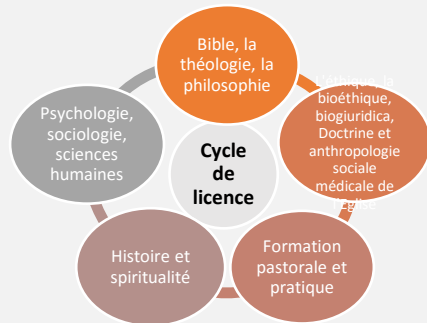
Bible, la théologie, la philosophie

L'éthique, la bioéthique, biogiuridica, Doctrine et anthropologie sociale médicale de l'Église

Formation pastorale et pratique

Histoire et spiritualité

Psychologie, sociologie, sciences humaines

Cycle de licence